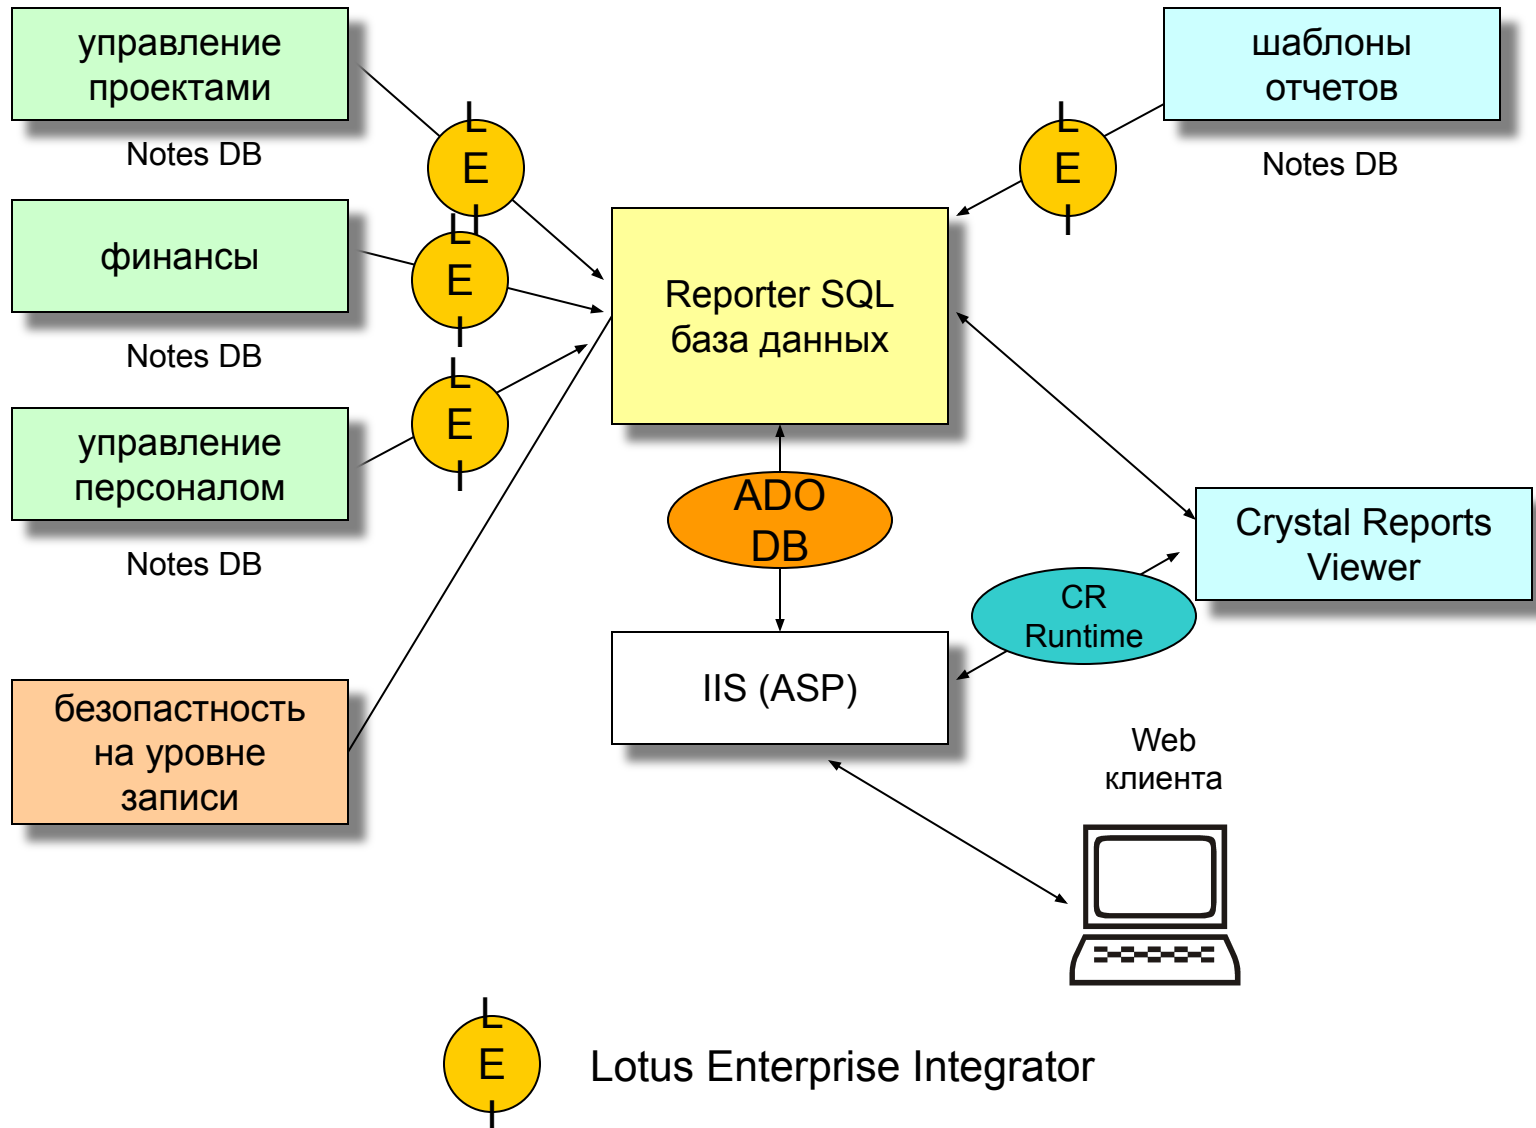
управление проектами

Notes DB

финансы

Notes DB

управление персоналом

Notes DB

безопастность на уровне записи

L
E
I

L
E
I

L
E
I

шаблоны отчетов

Notes DB

L
E
I

Reporter SQL база данных

ADO DB

IIS (ASP)

Crystal Reports Viewer

CR Runtime

Web клиента

L
E
I

Lotus Enterprise Integrator